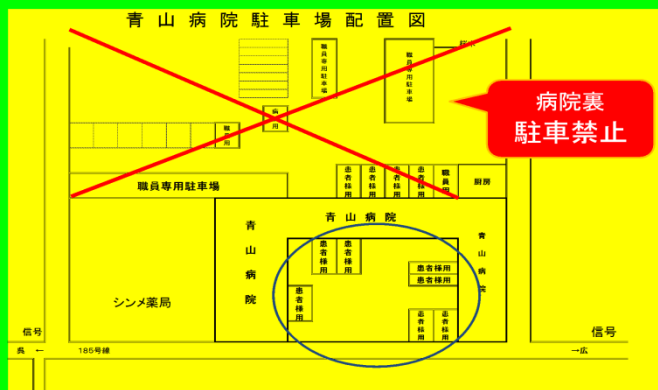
青山病院駐車場配置図

職員専用駐車場

職員専用駐車場

病院裏
駐車禁止

職員用

病用

職員専用駐車場

患者様用

患者様用

患者様用

患者様用

職員用

厨房

青山病院

青山病院

青山病院

患者様用

患者様用

患者様用

患者様用

患者様用

患者様用

患者様用

シンメ薬局

信号

信号

兵 ←

185号線

→広